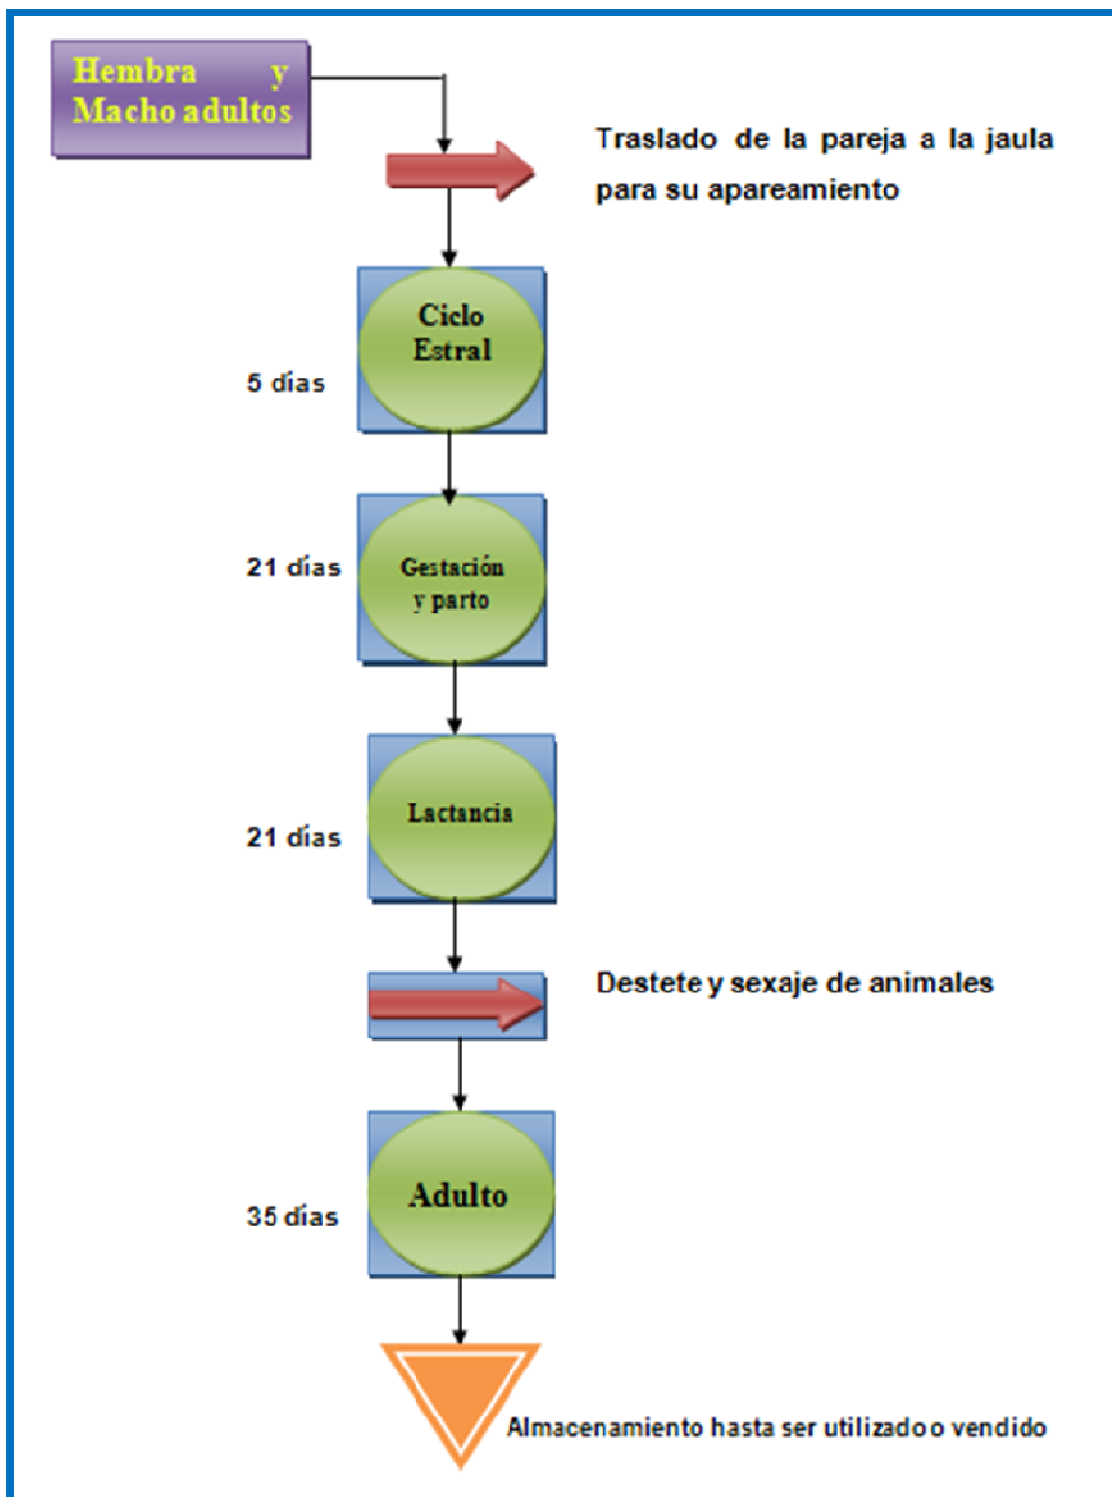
Hembra y Macho adultos

Traslado de la pareja a la jaula para su apareamiento

Ciclo Estral

5 días

21 días

Gestación y parto

Lactancis

21 días

Destete y sexaje de animales

Adulto

35 días

Almacenamiento hasta ser utilizado o vendido